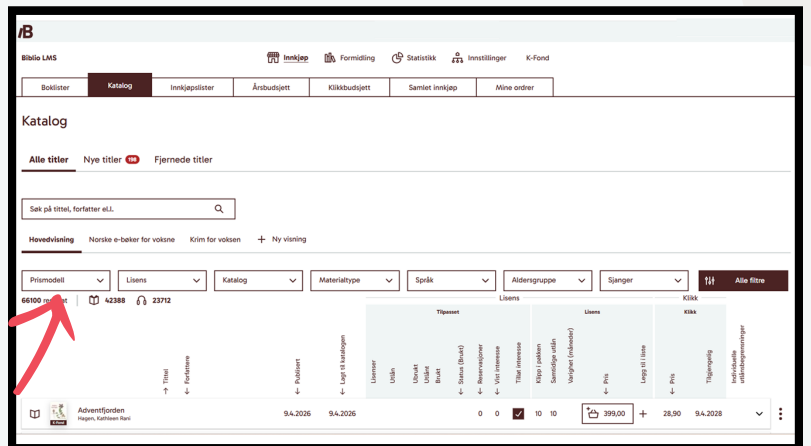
IB

Biblio LMS

Innkjøp Formidling Statistikk Innstillinger K-Fond

Boklister | Katalog | Innkjøpslister | Årsbudsjett | Klikkbudsjett | Samlet innkjøp | Mine ordrer

Katalog

Alle titler | Nye titler 198 | Fjernede titler

Søk på tittel, forfatter e.l.

Hovedvisning | Norske e-bøker for voksne | Krim for voksen | + Ny visning

Prismodell | Lisens | Katalog | Materialtype | Språk | Aldersgruppe | Sjanger | Alle filtre

66100 re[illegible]t | 42388 | 23712

Lisens | Klikk

Tilpasset | Lisens | Klikk

↑ Tittel | ↓ Forfattere | ↓ Publisert | ↓ Lagt til katalogen | Lisenser | Utlån | Utrykt | Utlånt | Brukt | ↓ Status (Brukt) | ↓ Reservasjoner | ↓ Vist interesse | Tillat interesse | Kopi i pakken | Samtidige utlån | Varighet (måneder) | ↓ Pris | Legg til i liste | ↓ Pris | Tilgjengelig | Individuelle utlånsbegrensninger

Adventfjorden
Hagen, Kathleen Rani
K-Fond
9.4.2026 | 9.4.2026 | 0 | 0 | 10 | 10 | 399,00 | + | 28,90 | 9.4.2028